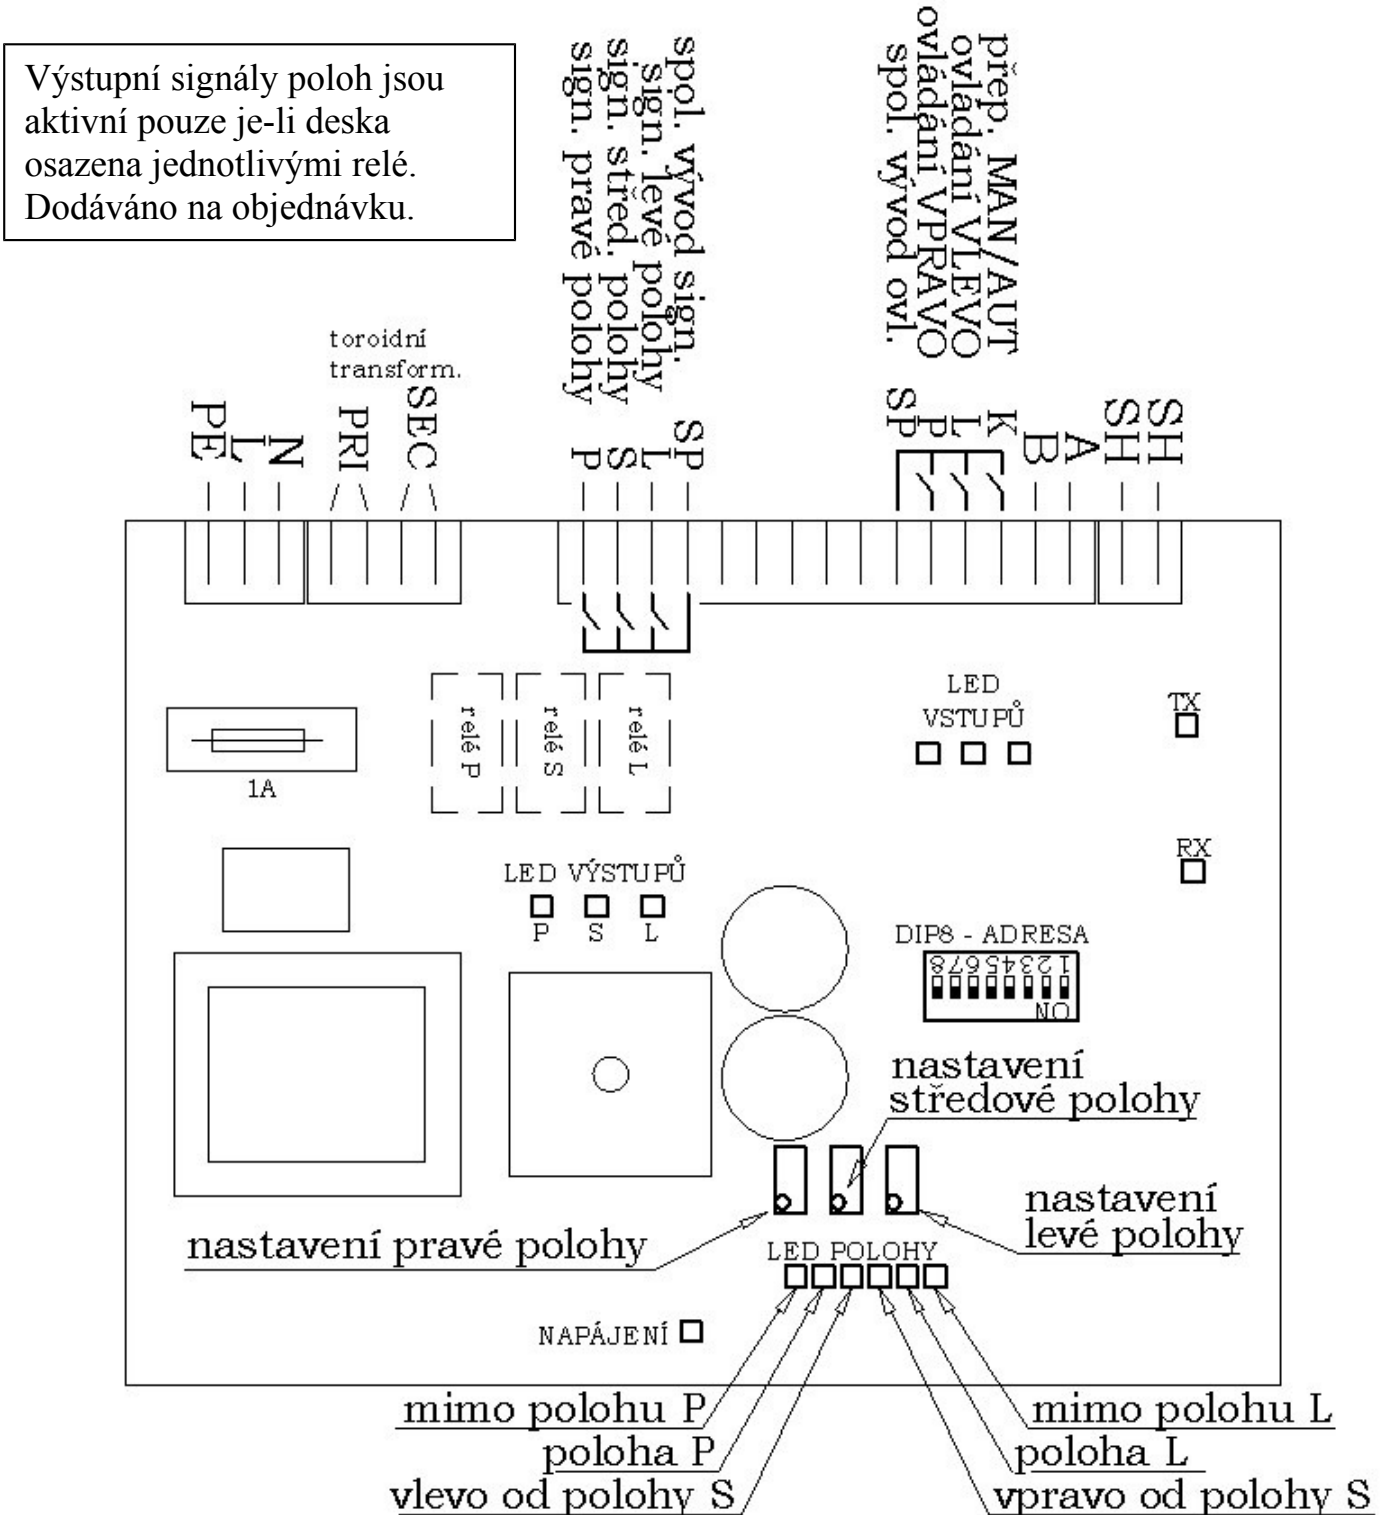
Výstupní signály poloh jsou aktivní pouze je-li deska osazena jednotlivými relé. Dodáváno na objednávku.

spol. vývod sign.
sign. levé polohy
sign. střed. polohy
sign. pravé polohy

přep. MAN/AUT
ovládání VLEVO
ovládání VPRAVO
spol. vývod ovl.

toroidní transform.

PE
L
N
PRI
SEC
P
S
L
SP
SP
P
L
K
B
A
SH
SH

relé P
relé S
relé L

LED VSTUPŮ

TX

1A

RX

LED VÝSTUPŮ
P S L

DIP8 - ADRESA
12345678
ON

nastavení středové polohy

nastavení pravé polohy

nastavení levé polohy

LED POLOHY

NAPÁJENÍ

mimo polohu P
poloha P
vlevo od polohy S
mimo polohu L
poloha L
vpravo od polohy S